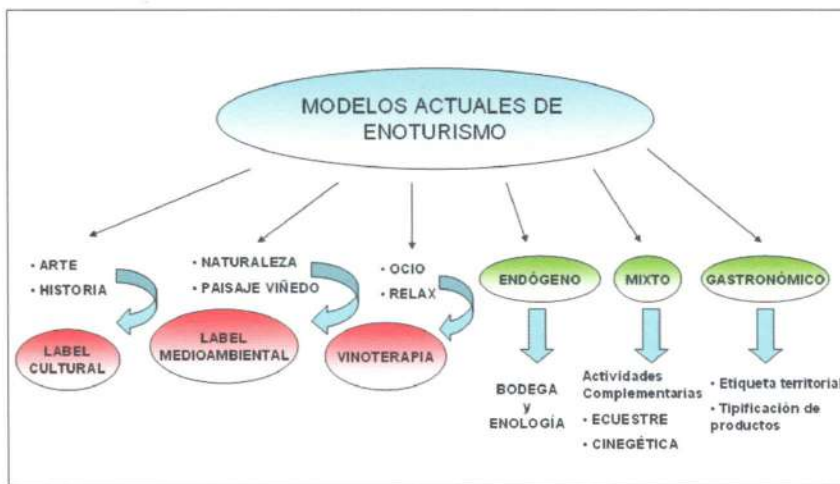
MODELOS ACTUALES DE ENOTURISMO

· ARTE
· HISTORIA

LABEL CULTURAL

· NATURALEZA
· PAISAJE VIÑEDO

LABEL MEDIOAMBIENTAL

· OCIO
· RELAX

VINOTERAPIA

ENDÓGENO

BODEGA
y
ENOLOGÍA

MIXTO

Actividades Complementarias
· ECUESTRE
· CINEGÉTICA

GASTRONÓMICO

· Etiqueta territorial
· Tipificación de productos